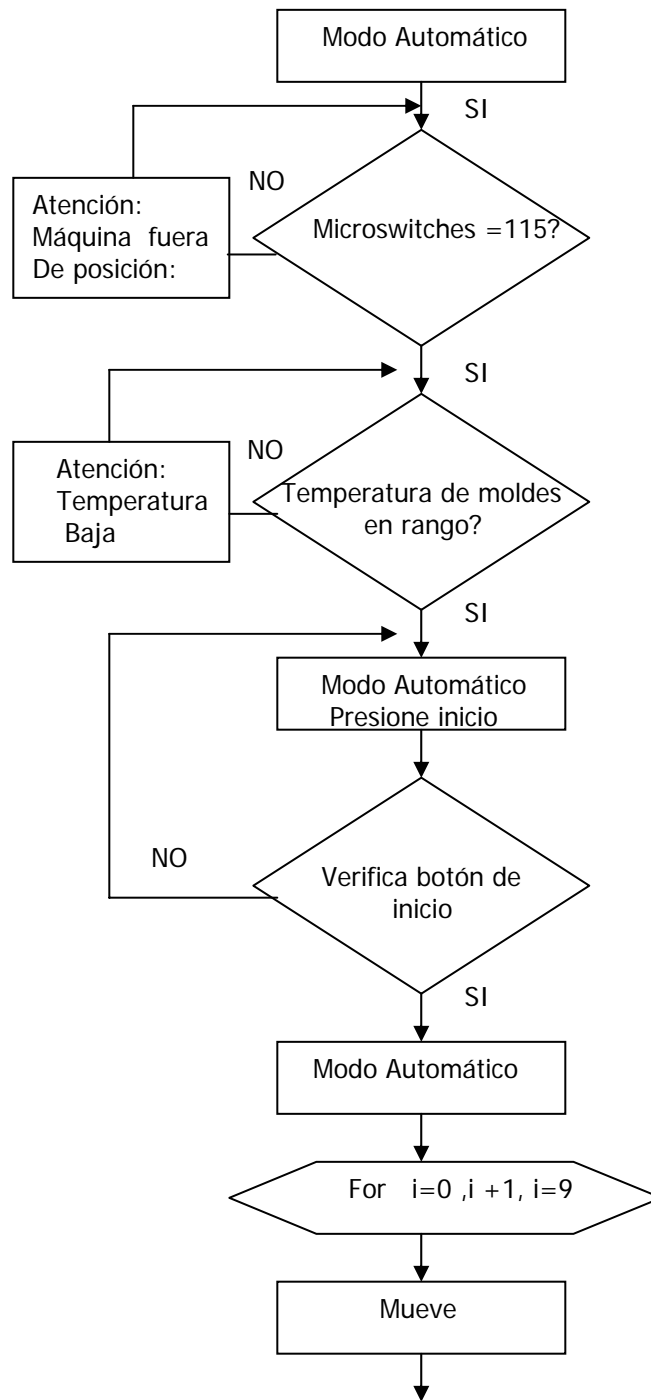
Modo Automático

SI

NO

Atención: Máquina fuera De posición:

Microswitches =115?

SI

NO

Atención: Temperatura Baja

Temperatura de moldes en rango?

SI

Modo Automático Presione inicio

NO

Verifica botón de inicio

SI

Modo Automático

For i=0 ,i +1, i=9

Mueve